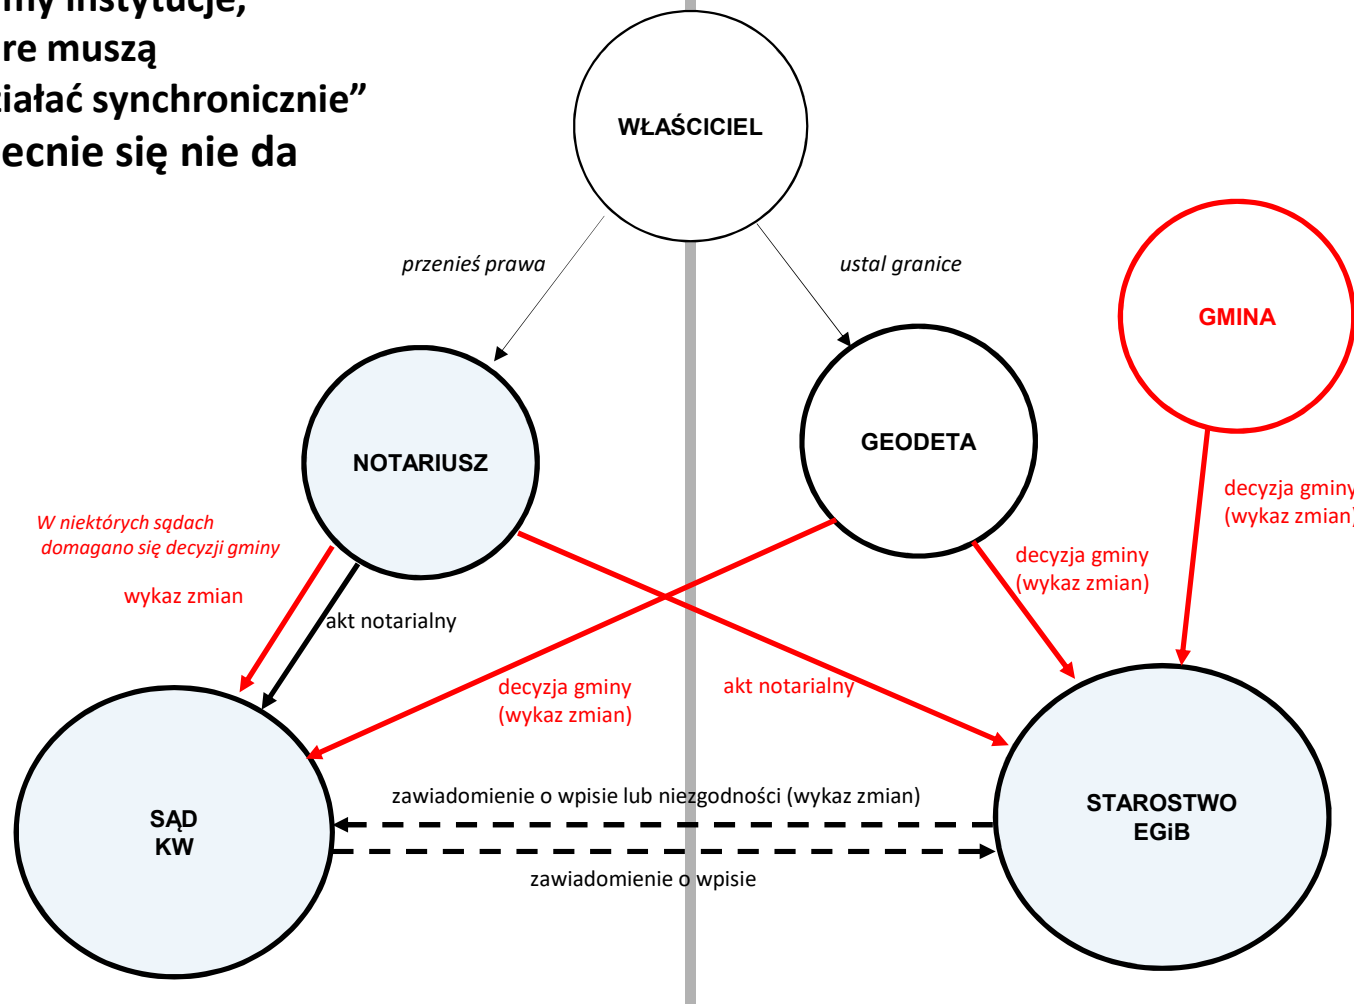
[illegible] instytucje,
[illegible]re muszą
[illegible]iałać synchronicznie”
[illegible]ecnie się nie da

WŁAŚCICIEL

przenieś prawa

ustal granice

GMINA

NOTARIUSZ

GEODETA

decyzja gminy
(wykaz zmian)

W niektórych sądach domagano się decyzji gminy

wykaz zmian

akt notarialny

decyzja gminy
(wykaz zmian)

decyzja gminy
(wykaz zmian)

akt notarialny

SĄD
KW

zawiadomienie o wpisie lub niezgodności (wykaz zmian)

zawiadomienie o wpisie

STAROSTWO
EGiB